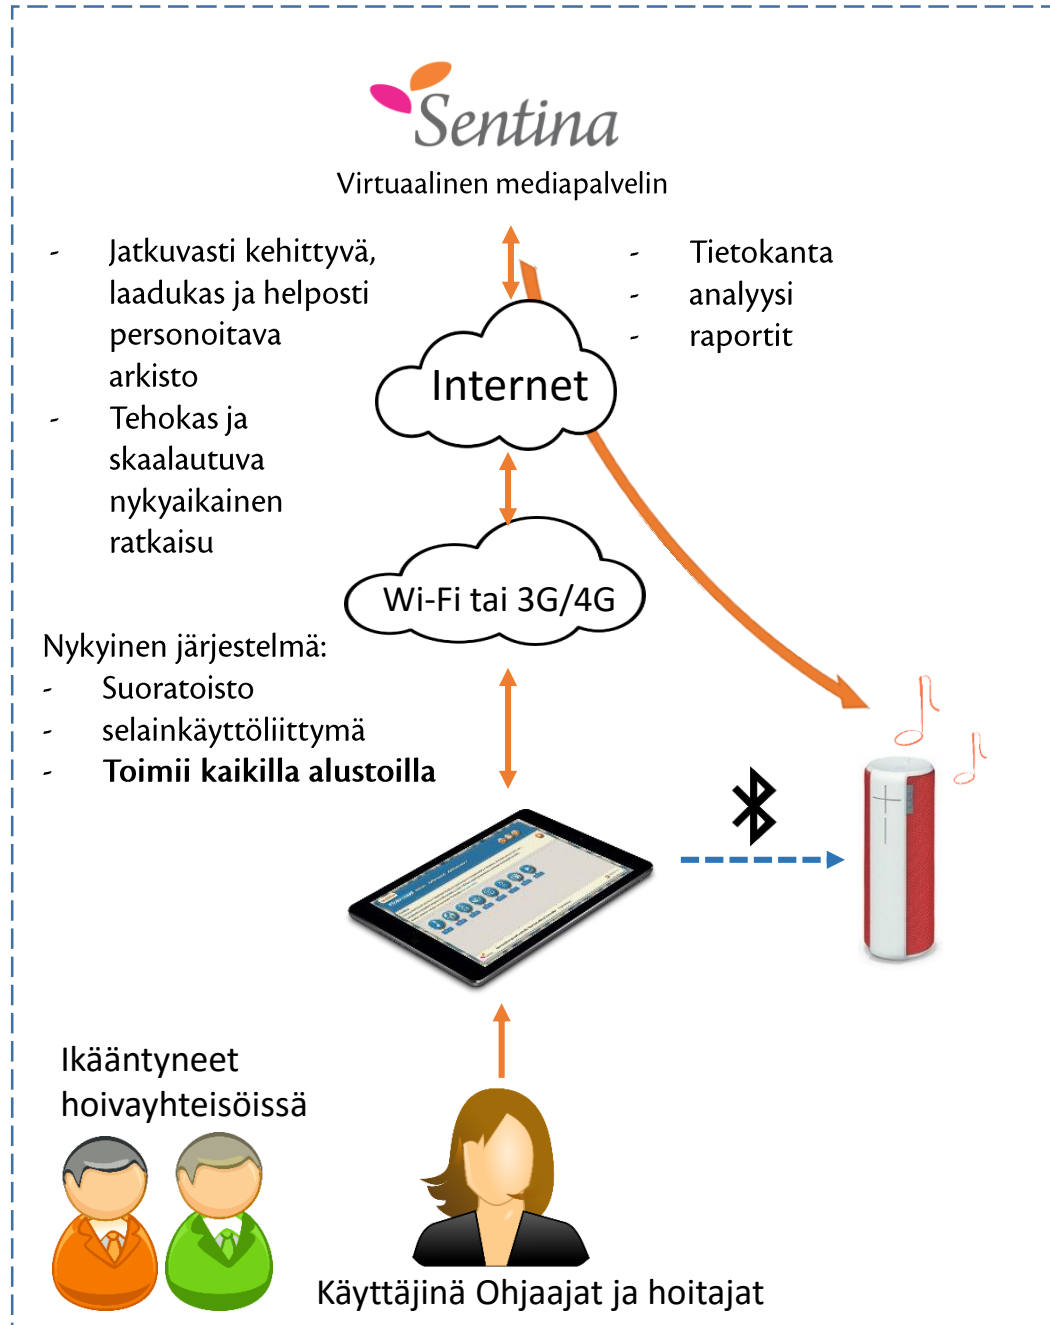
Sentina

Virtuaalinen mediapalvelin

- Jatkuvasti kehittyvä, laadukas ja helposti personoitava arkisto
- Tehokas ja skaalautuva nykyaikainen ratkaisu

- Tietokanta
- analyysi
- raportit

Internet

Wi-Fi tai 3G/4G

Nykyinen järjestelmä:
- Suoratoisto
- selainkäyttöliittymä
- **Toimii kaikilla alustoilla**

Ikääntyneet hoivayhteisöissä

Käyttäjinä Ohjaajat ja hoitajat